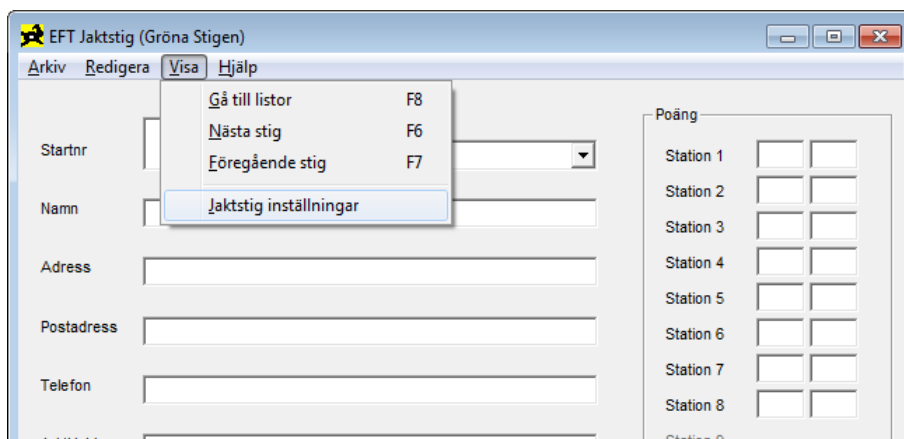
EFT Jaktstig (Gröna Stigen)

Arkiv Redigera Visa Hjälp

Gå till listor F8
Nästa stig F6
Föregående stig F7
Jaktstig inställningar

Startnr
Namn
Adress
Postadress
Telefon

Poäng
Station 1
Station 2
Station 3
Station 4
Station 5
Station 6
Station 7
Station 8
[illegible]